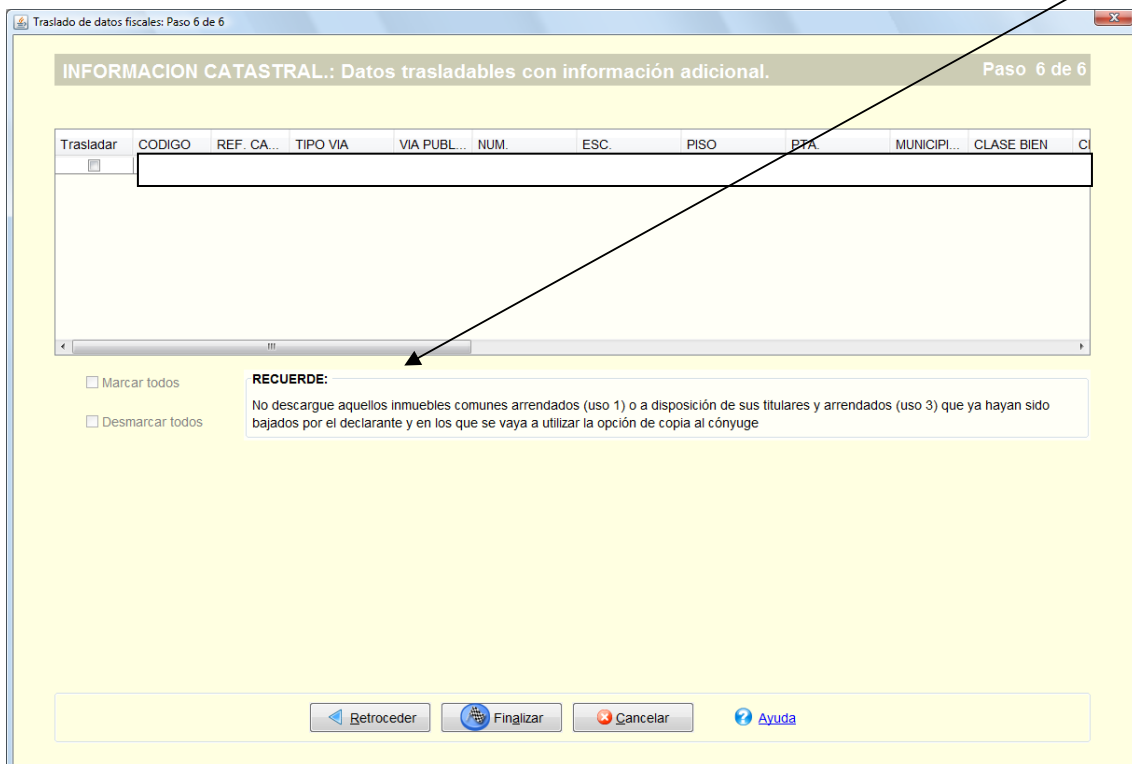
Traslado de datos fiscales: Paso 6 de 6

INFORMACION CATASTRAL.: Datos trasladables con información adicional.

Paso 6 de 6

| Trasladar | CODIGO | REF. CA... | TIPO VIA | VIA PUBL... | NUM. | ESC. | PISO | PTA. | MUNICIPI... | CLASE BIEN | C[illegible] |
|---|---|---|---|---|---|---|---|---|---|---|---|
| | | | | | | | | | | | |

Marcar todos

Desmarcar todos

RECUERDE:

No descargue aquellos inmuebles comunes arrendados (uso 1) o a disposición de sus titulares y arrendados (uso 3) que ya hayan sido bajados por el declarante y en los que se vaya a utilizar la opción de copia al cónyuge

Retroceder

Finalizar

Cancelar

Ayuda